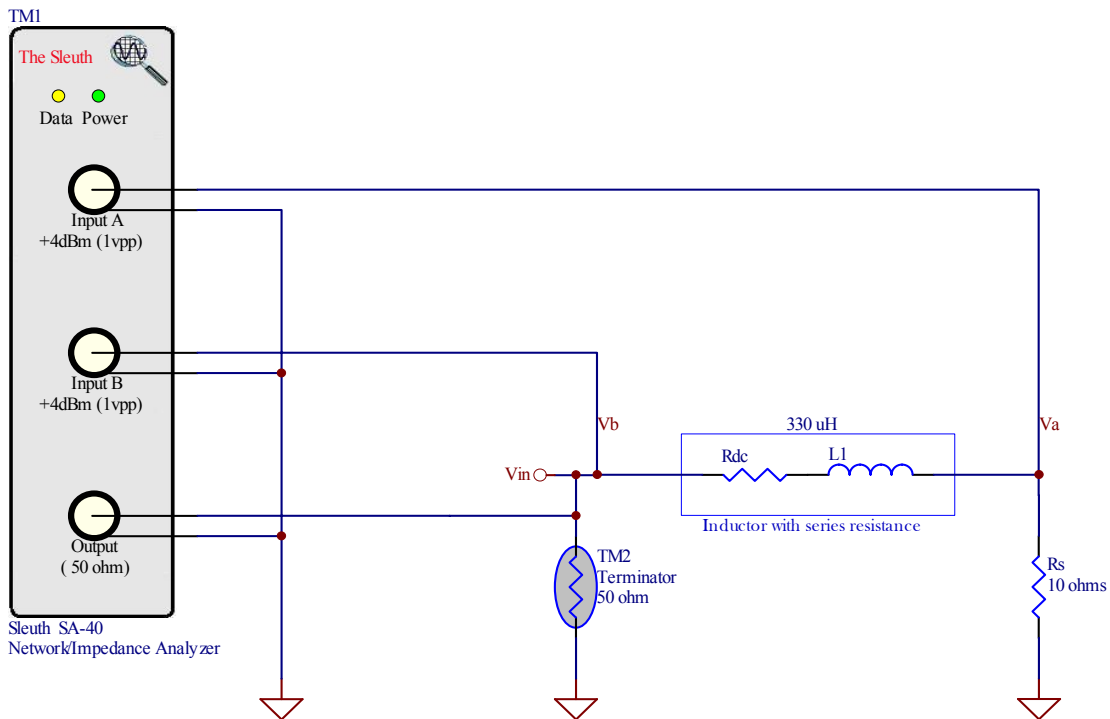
TM1

The Sleuth

Data Power

Input A
+4dBm (1vpp)

Input B
+4dBm (1vpp)

Output
( 50 ohm)

Sleuth SA-40
Network/Impedance Analyzer

Vb

330 uH

Va

Vin

Rdc

L1

Inductor with series resistance

TM2
Terminator
50 ohm

Rs
10 ohms